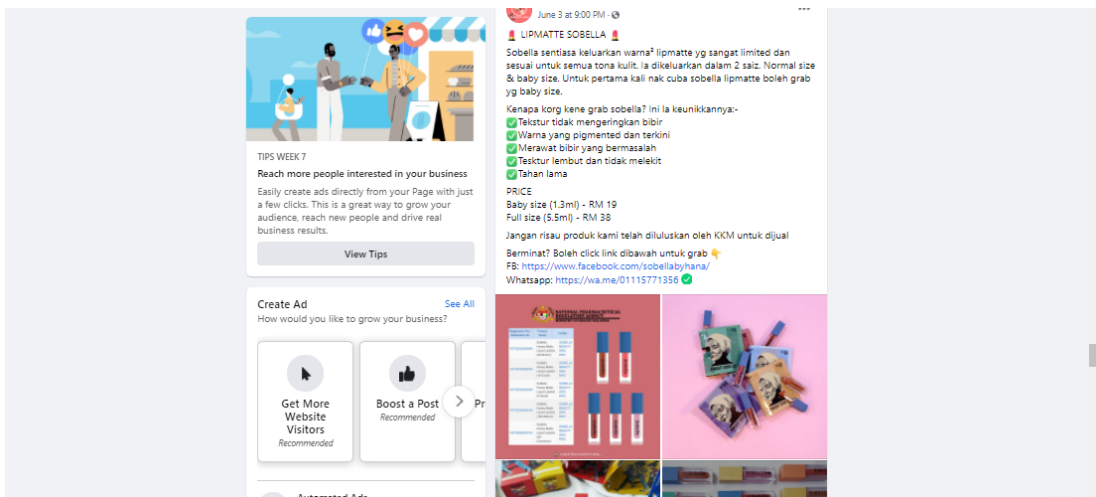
TIPS WEEK 7
Reach more people interested in your business
Easily create ads directly from your Page with just a few clicks. This is a great way to grow your audience, reach new people and drive real business results.
View Tips

Create Ad
See All
How would you like to grow your business?
Get More Website Visitors
Recommended
Boost a Post
Recommended
Pr

June 3 at 9:00 PM ·
···
💄 LIPMATTE SOBELLA 💄
Sobella sentiasa keluarkan warna² lipmatte yg sangat limited dan sesuai untuk semua tona kulit. Ia dikeluarkan dalam 2 saiz. Normal size & baby size. Untuk pertama kali nak cuba sobella lipmatte boleh grab yg baby size.

Kenapa korg kene grab sobella? Ini la keunikkannya:-
✅Tekstur tidak mengeringkan bibir
✅Warna yang pigmented dan terkini
✅Merawat bibir yang bermasalah
✅Tesktur lembut dan tidak melekit
✅Tahan lama

PRICE
Baby size (1.3ml) - RM 19
Full size (5.5ml) - RM 38

Jangan risau produk kami telah diluluskan oleh KKM untuk dijual

Berminat? Boleh click link dibawah untuk grab 👇
FB: https://www.facebook.com/sobellabyhana/
Whatsapp: https://wa.me/01115771356 ✅

NATIONAL PHARMACEUTICAL REGULATORY AGENCY
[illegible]